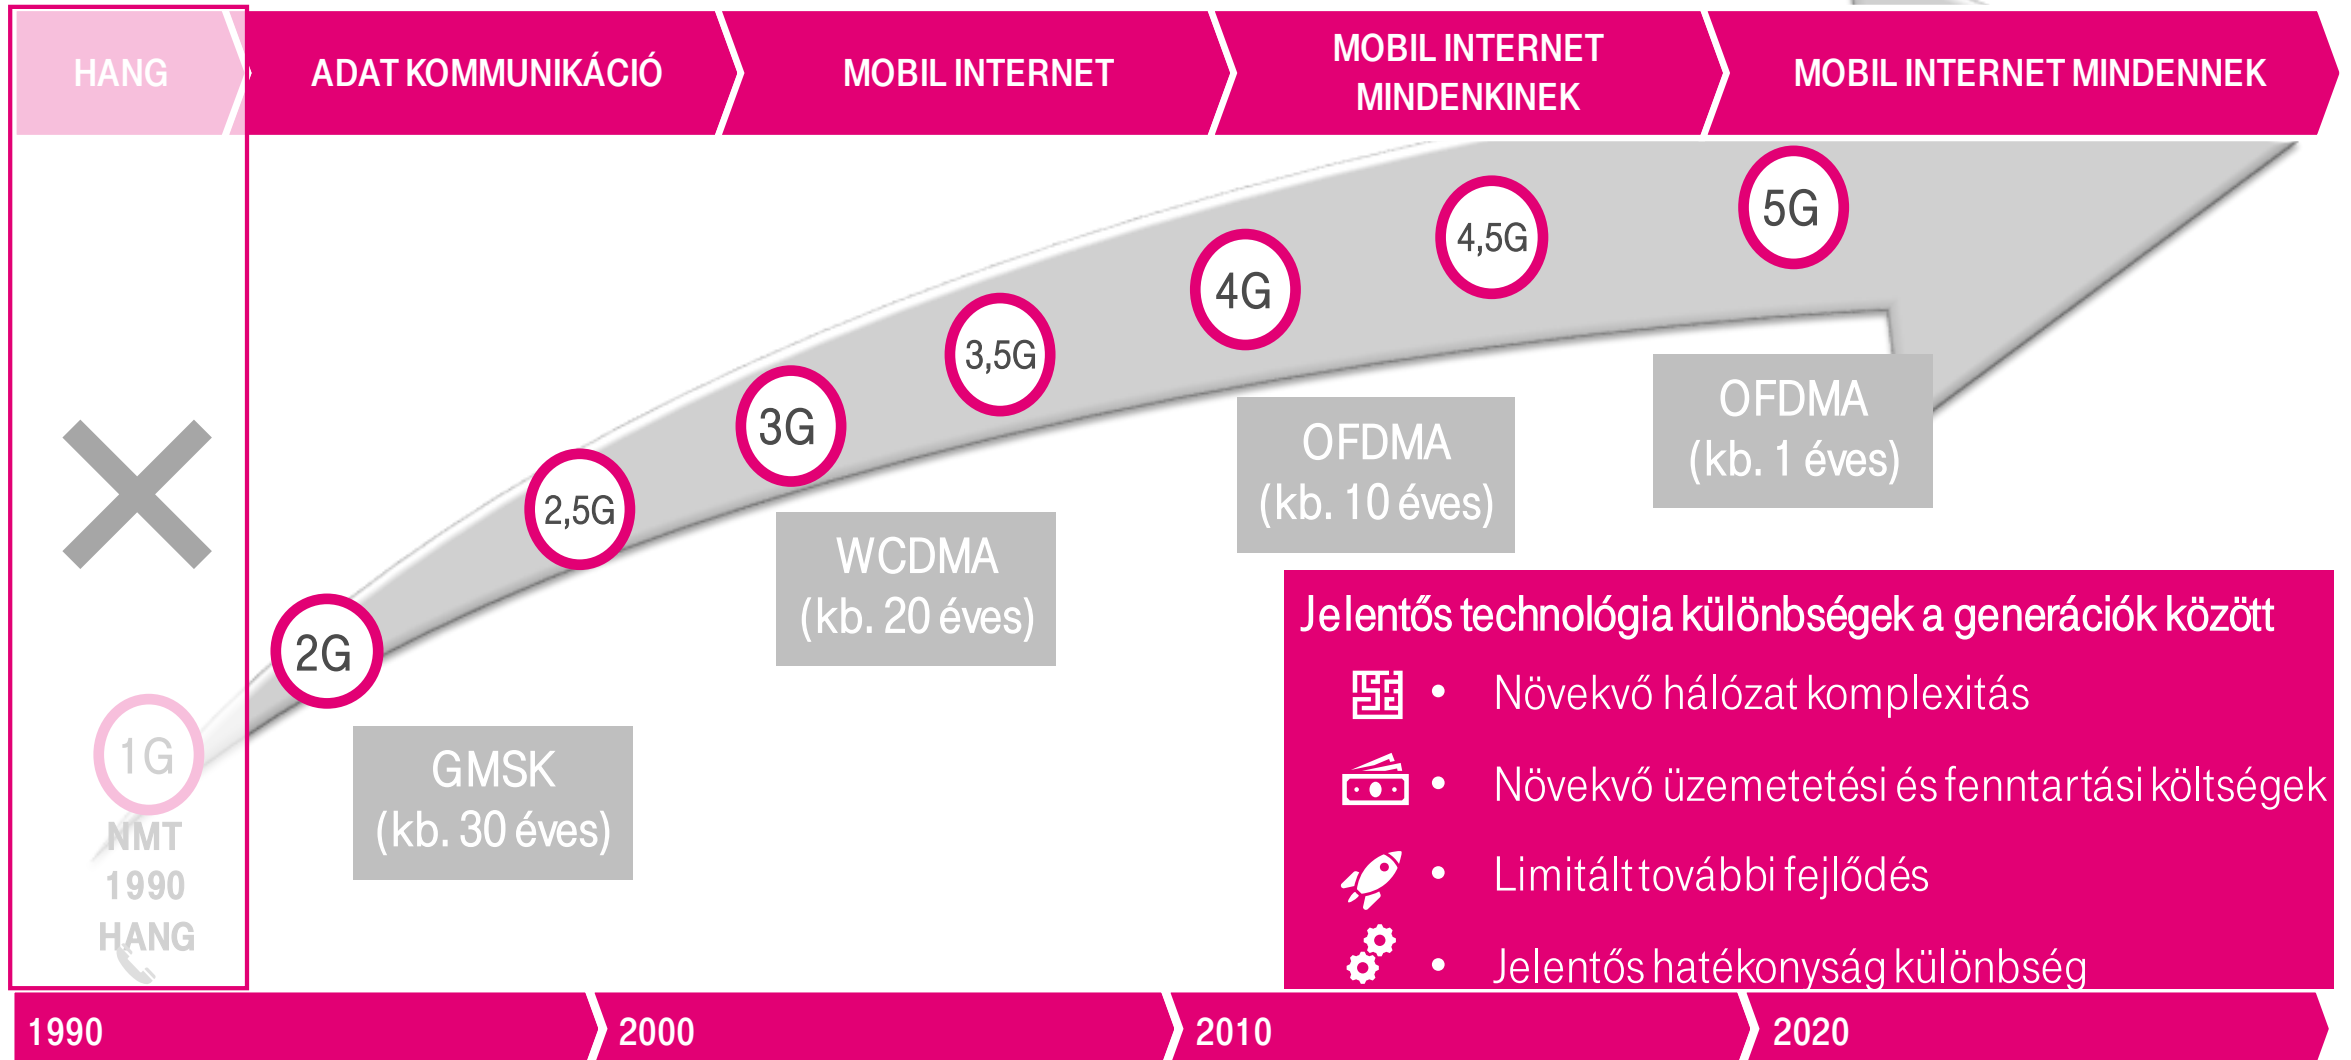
HANG
ADAT KOMMUNIKÁCIÓ
MOBIL INTERNET
MOBIL INTERNET MINDENKINEK
MOBIL INTERNET MINDENNEK

5G
4,5G
4G
3,5G
3G
2,5G
2G
1G

NMT
1990
HANG

GMSK
(kb. 30 éves)

WCDMA
(kb. 20 éves)

OFDMA
(kb. 10 éves)

OFDMA
(kb. 1 éves)

Jelentős technológia különbségek a generációk között
• Növekvő hálózat komplexitás
• Növekvő üzemetetési és fenntartási költségek
• Limitált további fejlődés
• Jelentős hatékonyság különbség

1990
2000
2010
2020